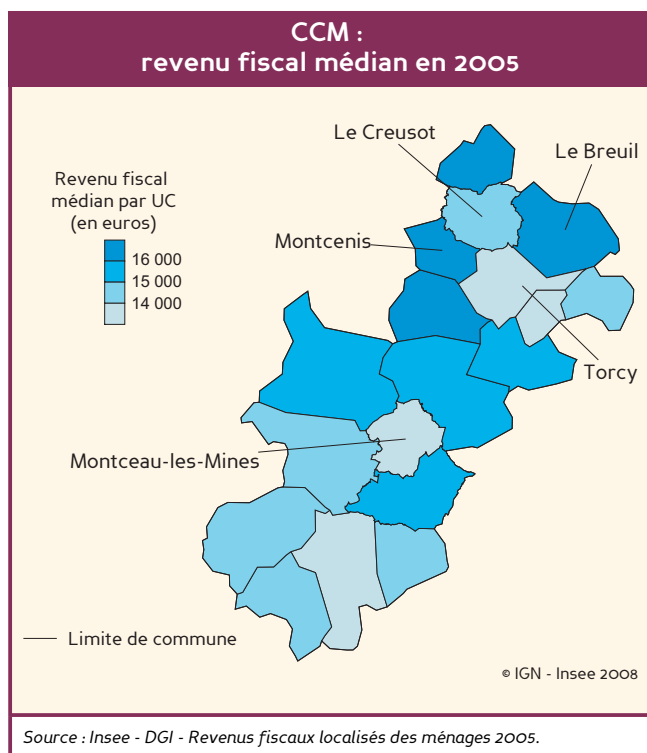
CCM :
revenu fiscal médian en 2005

Revenu fiscal médian par UC (en euros)

16 000
15 000
14 000

Le Creusot

Le Breuil

Montcenis

Torcy

Montceau-les-Mines

Limite de commune

© IGN - Insee 2008

Source : Insee - DGI - Revenus fiscaux localisés des ménages 2005.